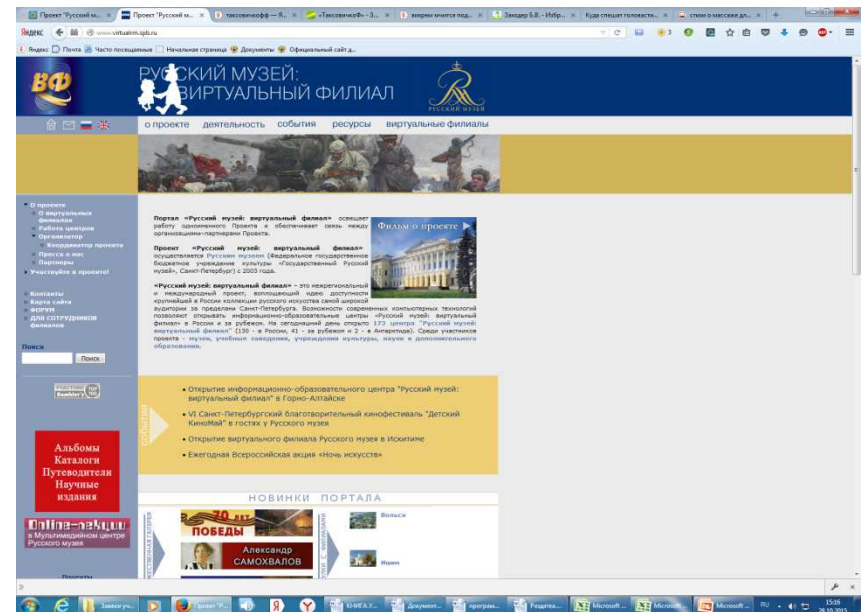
Проект "Русский м... | Проект "Русский м... | таксовичкофф — Я... | «Таксовичкофф» - З... | вчерм мчится под... | Заводер Б.В. - Избр... | Куда спешат головасти... | стихи о массаже дл...

Яндекс www.virtualrm.spb.ru

Яндекс Почта Часто посещаемые Начальная страница Документы Официальный сайт д...

ВФ

РУССКИЙ МУЗЕЙ: ВИРТУАЛЬНЫЙ ФИЛИАЛ

РУССКИЙ МУЗЕЙ

о проекте деятельность события ресурсы виртуальные филиалы

О проекте
О виртуальных филиалах
Работа центров
Организатор
Координатор проекта
Пресса о нас
Партнеры
Участвуйте в проекте!

Контакты
Карта сайта
ФОРУМ
ДЛЯ СОТРУДНИКОВ филиалов

Поиск
Поиск

Портал «Русский музей: виртуальный филиал» освещает работу одноименного Проекта и обеспечивает связь между организациями-партнерами Проекта.

Проект «Русский музей: виртуальный филиал» осуществляется Русским музеем (Федеральное государственное бюджетное учреждение культуры «Государственный Русский музей», Санкт-Петербург) с 2003 года.

Фильм о проекте

«Русский музей: виртуальный филиал» – это некоммерческий и международный проект, воплощающий идею доступности крупнейшей в России коллекции русского искусства самой широкой аудитории за пределами Санкт-Петербурга. Возможности современных компьютерных технологий позволяют открывать информационно-образовательные центры «Русский музей: виртуальный филиал» в России и за рубежом. На сегодняшний день открыто 173 центра "Русский музей: виртуальный филиал" (130 - в России, 41 - за рубежом и 2 - в Антарктиде). Среди участников проекта - музеи, учебные заведения, учреждения культуры, науки и дополнительного образования.

Альбомы
Каталоги
Путеводители
Научные издания

Online-лекции
в Мультимедийном центре Русского музея

СОБЫТИЯ

• Открытие информационно-образовательного центра "Русский музей: виртуальный филиал" в Горно-Алтайске
• VI Санкт-Петербургский благотворительный кинофестиваль "Детский КиноМай" в гостях у Русского музея
• Открытие виртуального филиала Русского музея в Искитиме
• Ежегодная Всероссийская акция «Ночь искусств»

НОВИНКИ ПОРТАЛА

ПОБЕДЫ
Александр САМОХВАЛОВ

Вольск
Ишим

Заявки уч... | Проект "Р... | КНИГА У... | Документ... | програм... | Раздатка... | Microsoft... | Microsoft... | Microsoft...
RU 15:16 26.10.2015